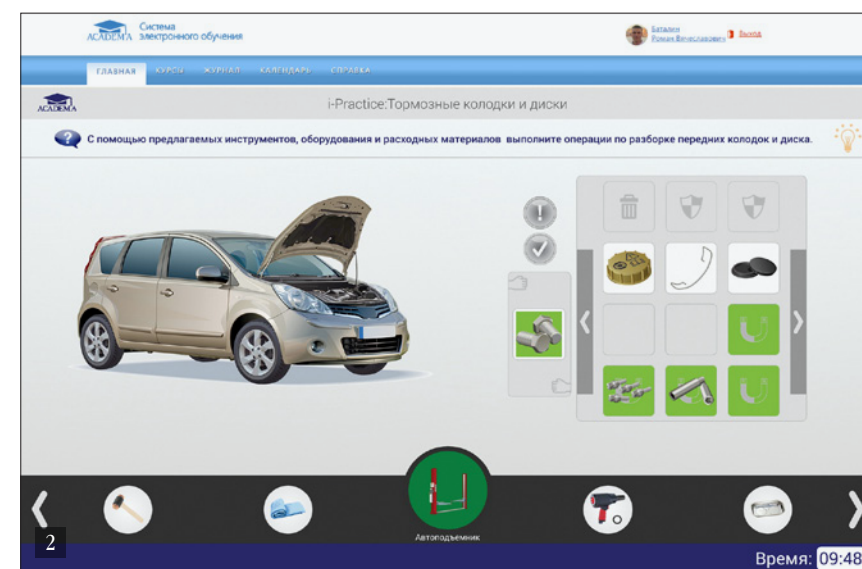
ACADEMIA Система электронного обучения

Баталов Роман Вячеславович Выход

ГЛАВНАЯ КУРСЫ ЖУРНАЛ КАЛЕНДАРЬ СПРАВКА

ACADEMIA

i-Practice:Тормозные колодки и диски

С помощью предлагаемых инструментов, оборудования и расходных материалов выполните операции по разборке передних колодок и диска.

Автоподъемник

2

Время: 09:48